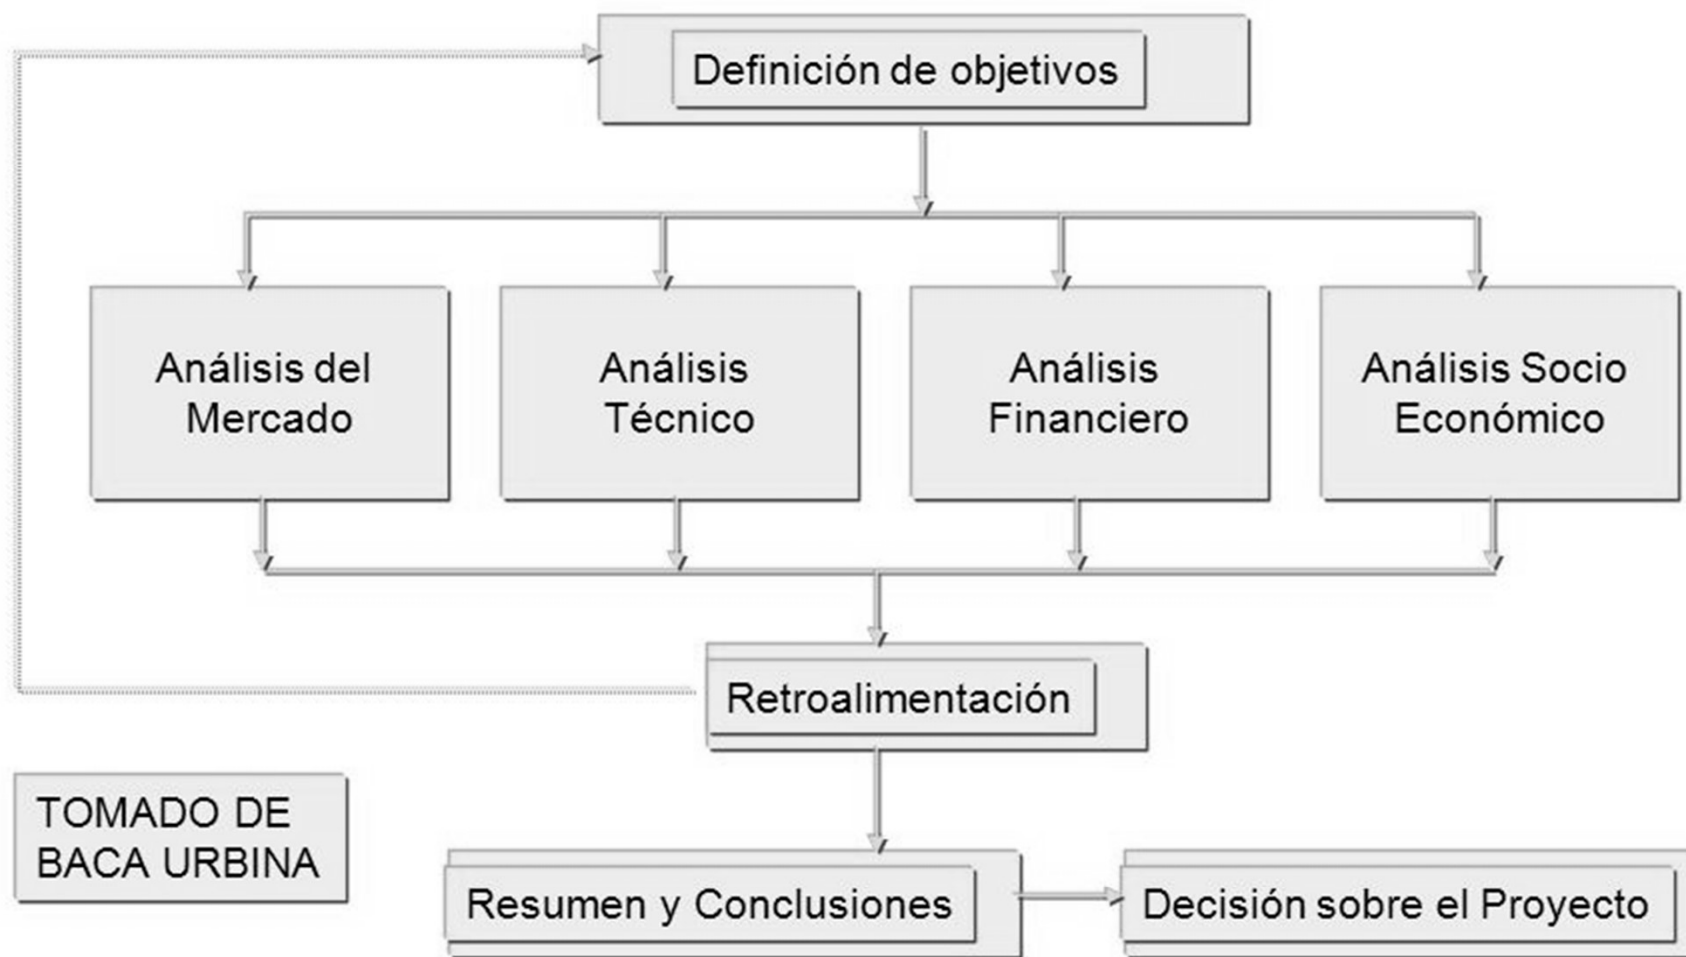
Definición de objetivos

Análisis del Mercado

Análisis Técnico

Análisis Financiero

Análisis Socio Económico

Retroalimentación

TOMADO DE BACA URBINA

Resumen y Conclusiones

Decisión sobre el Proyecto